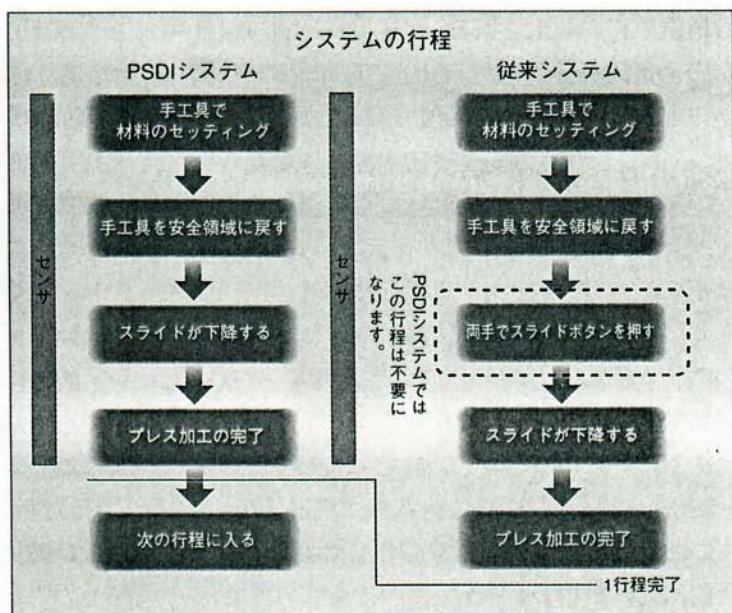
システムの行程

PSDIシステム

センサ

手工具で材料のセッティング

手工具を安全領域に戻す

スライドが下降する

プレス加工の完了

次の行程に入る

従来システム

センサ

PSDIシステムではこの行程は不要になります。

手工具で材料のセッティング

手工具を安全領域に戻す

両手でスライドボタンを押す

スライドが下降する

プレス加工の完了

1行程完了